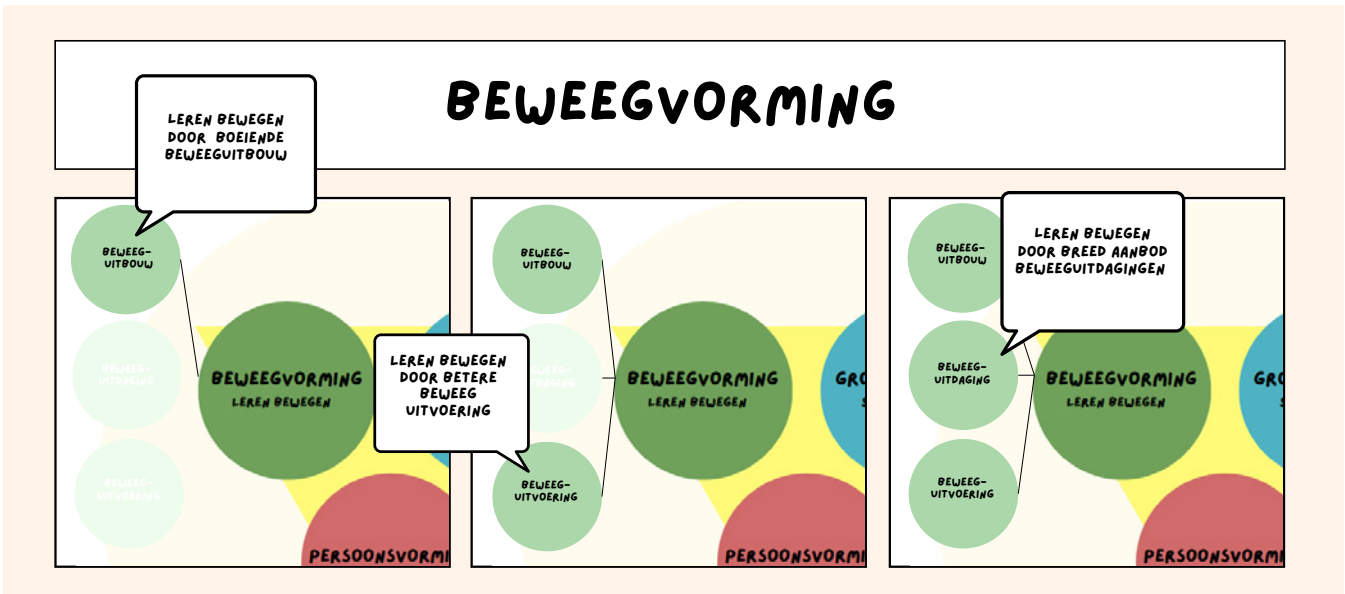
BEWEEGVORMING

LEREN BEWEGEN DOOR BOEIENDE BEWEEGUITBOUW

BEWEEG-UITBOUW

BEWEEG-UITDAGING

BEWEEG-UITVOERING

BEWEEGVORMING
LEREN BEWEGEN

PERSOONSVORMI

LEREN BEWEGEN DOOR BETERE BEWEEG UITVOERING

BEWEEG-UITBOUW

BEWEEG-UITDAGING

BEWEEG-UITVOERING

BEWEEGVORMING
LEREN BEWEGEN

GRO
S

PERSOONSVORMI

LEREN BEWEGEN DOOR BREED AANBOD BEWEEGUITDAGINGEN

BEWEEG-UITBOUW

BEWEEG-UITDAGING

BEWEEG-UITVOERING

BEWEEGVORMING
LEREN BEWEGEN

GRO
S

PERSOONSVORMI